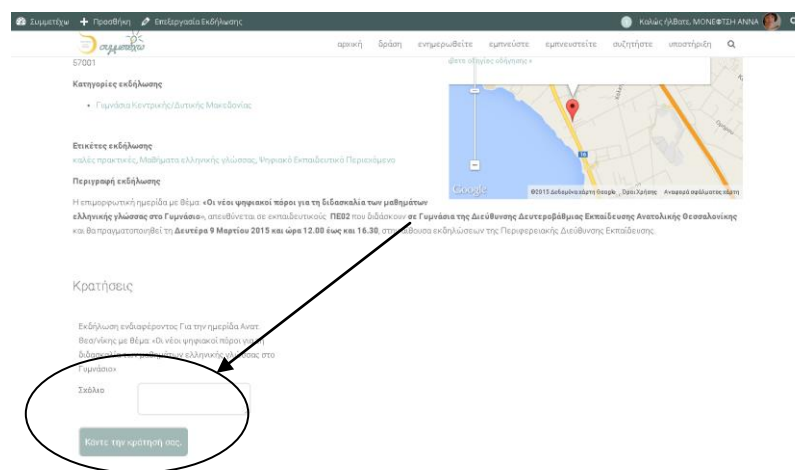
Συμμετέχω + Προσθήκη Επεξεργασία Εκδήλωσης

Καλώς ήλθατε, ΜΟΝΕΦΤΣΗ ΑΝΝΑ

συμμετέχω

αρχική δράση ενημερωθείτε εμπνεύστε εμπνευστείτε συζητήστε υποστήριξη

57001

Κατηγορίες εκδήλωσης

• Γυμνάσια Κεντρικής/Δυτικής Μακεδονίας

Ετικέτες εκδήλωσης

καλές πρακτικές, Μαθήματα ελληνικής γλώσσας, Ψηφιακό Εκπαιδευτικό Περιεχόμενο

Περιγραφή εκδήλωσης

Η επιμορφωτική ημερίδα με θέμα: «Οι νέοι ψηφιακοί πόροι για τη διδασκαλία των μαθημάτων ελληνικής γλώσσας στο Γυμνάσιο», απευθύνεται σε εκπαιδευτικούς ΠΕ02 που διδάσκουν σε Γυμνάσια της Διεύθυνσης Δευτεροβάθμιας Εκπαίδευσης Ανατολικής Θεσσαλονίκης και θα πραγματοποιηθεί τη Δευτέρα 9 Μαρτίου 2015 και ώρα 12.00 έως και 16.30, στην αίθουσα εκδηλώσεων της Περιφερειακής Διεύθυνσης Εκπαίδευσης.

Google ©2015 Δεδομένα χάρτη Google Όροι Χρήσης Αναφορά σφάλματος χάρτη

Κρατήσεις

Εκδήλωση ενδιαφέροντος Για την ημερίδα Ανατ. Θεσ/νίκης με θέμα: «Οι νέοι ψηφιακοί πόροι για τη διδασκαλία των μαθημάτων ελληνικής γλώσσας στο Γυμνάσιο»

Σχόλιο

Κάντε την κράτησή σας.